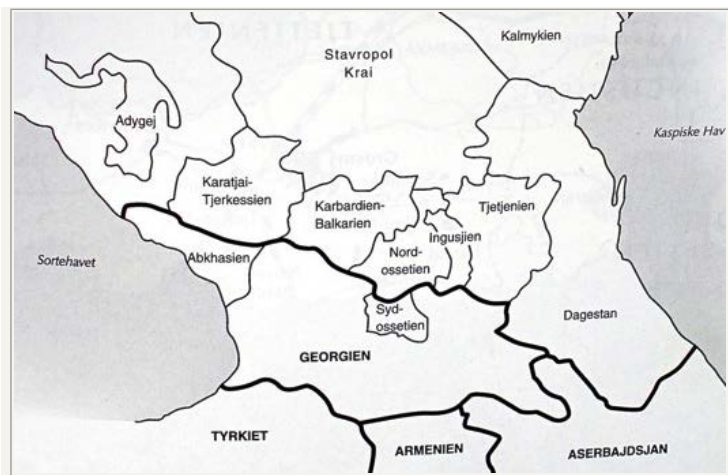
Stavropol Krai

Kalmykien

Adygej

Kaspiske Hav

Karatjai-Tjerkessien

Karbardien-Balkarien

Tjetjenien

Ingusjien

Nord-ossetien

Sortehavet

Abkhasien

Syd-ossetien

Dagestan

GEORGIEN

TYRKIET

ARMENIEN

ASERBAJDSJAN